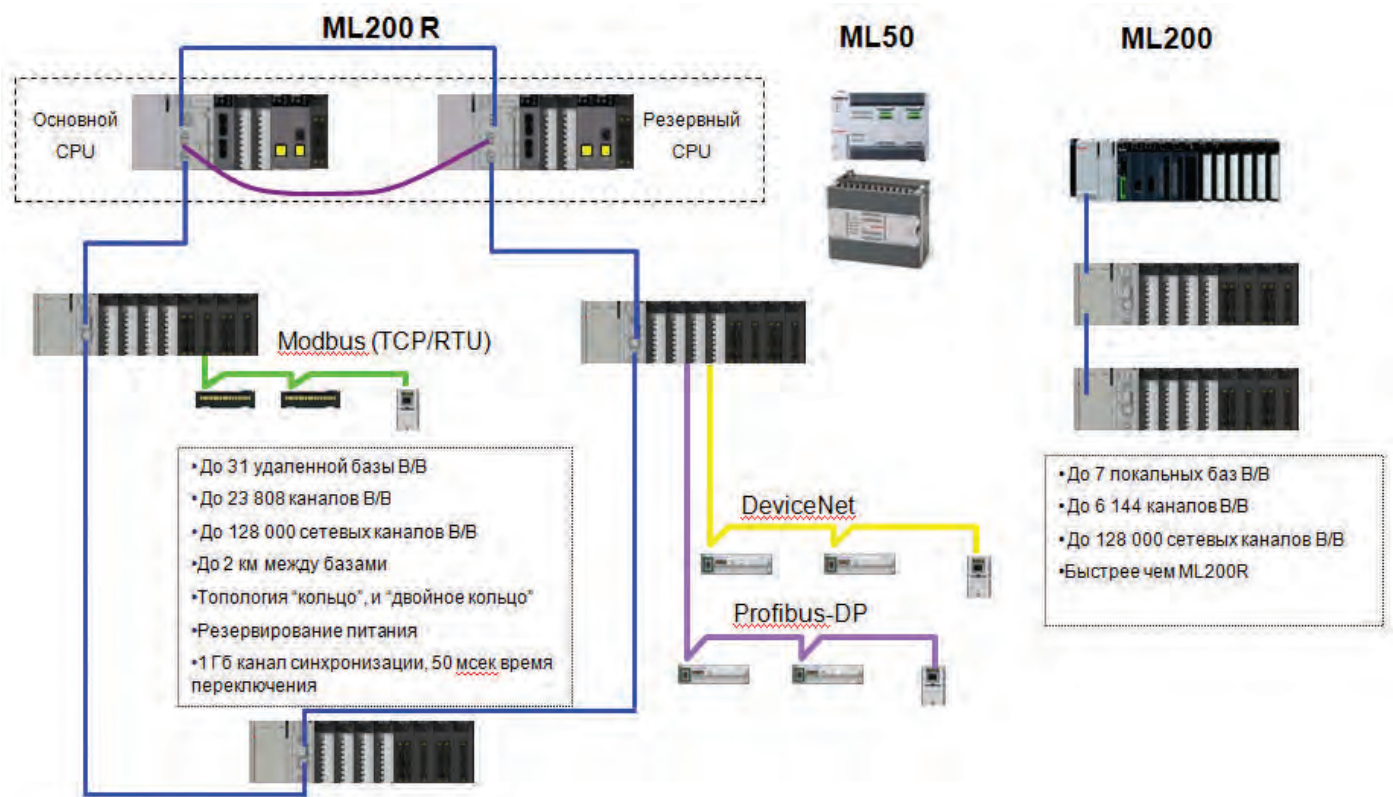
ML200 R

ML50

ML200

Основной CPU

Резервный CPU

Modbus (TCP/RTU)

•До 31 удаленной базы В/В
•До 23 808 каналов В/В
•До 128 000 сетевых каналов В/В
•До 2 км между базами
•Топология "кольцо", и "двойное кольцо"
•Резервирование питания
•1 Гб канал синхронизации, 50 мсек время переключения

DeviceNet

Profibus-DP

•До 7 локальных баз В/В
•До 6 144 каналов В/В
•До 128 000 сетевых каналов В/В
•Быстрее чем ML200R